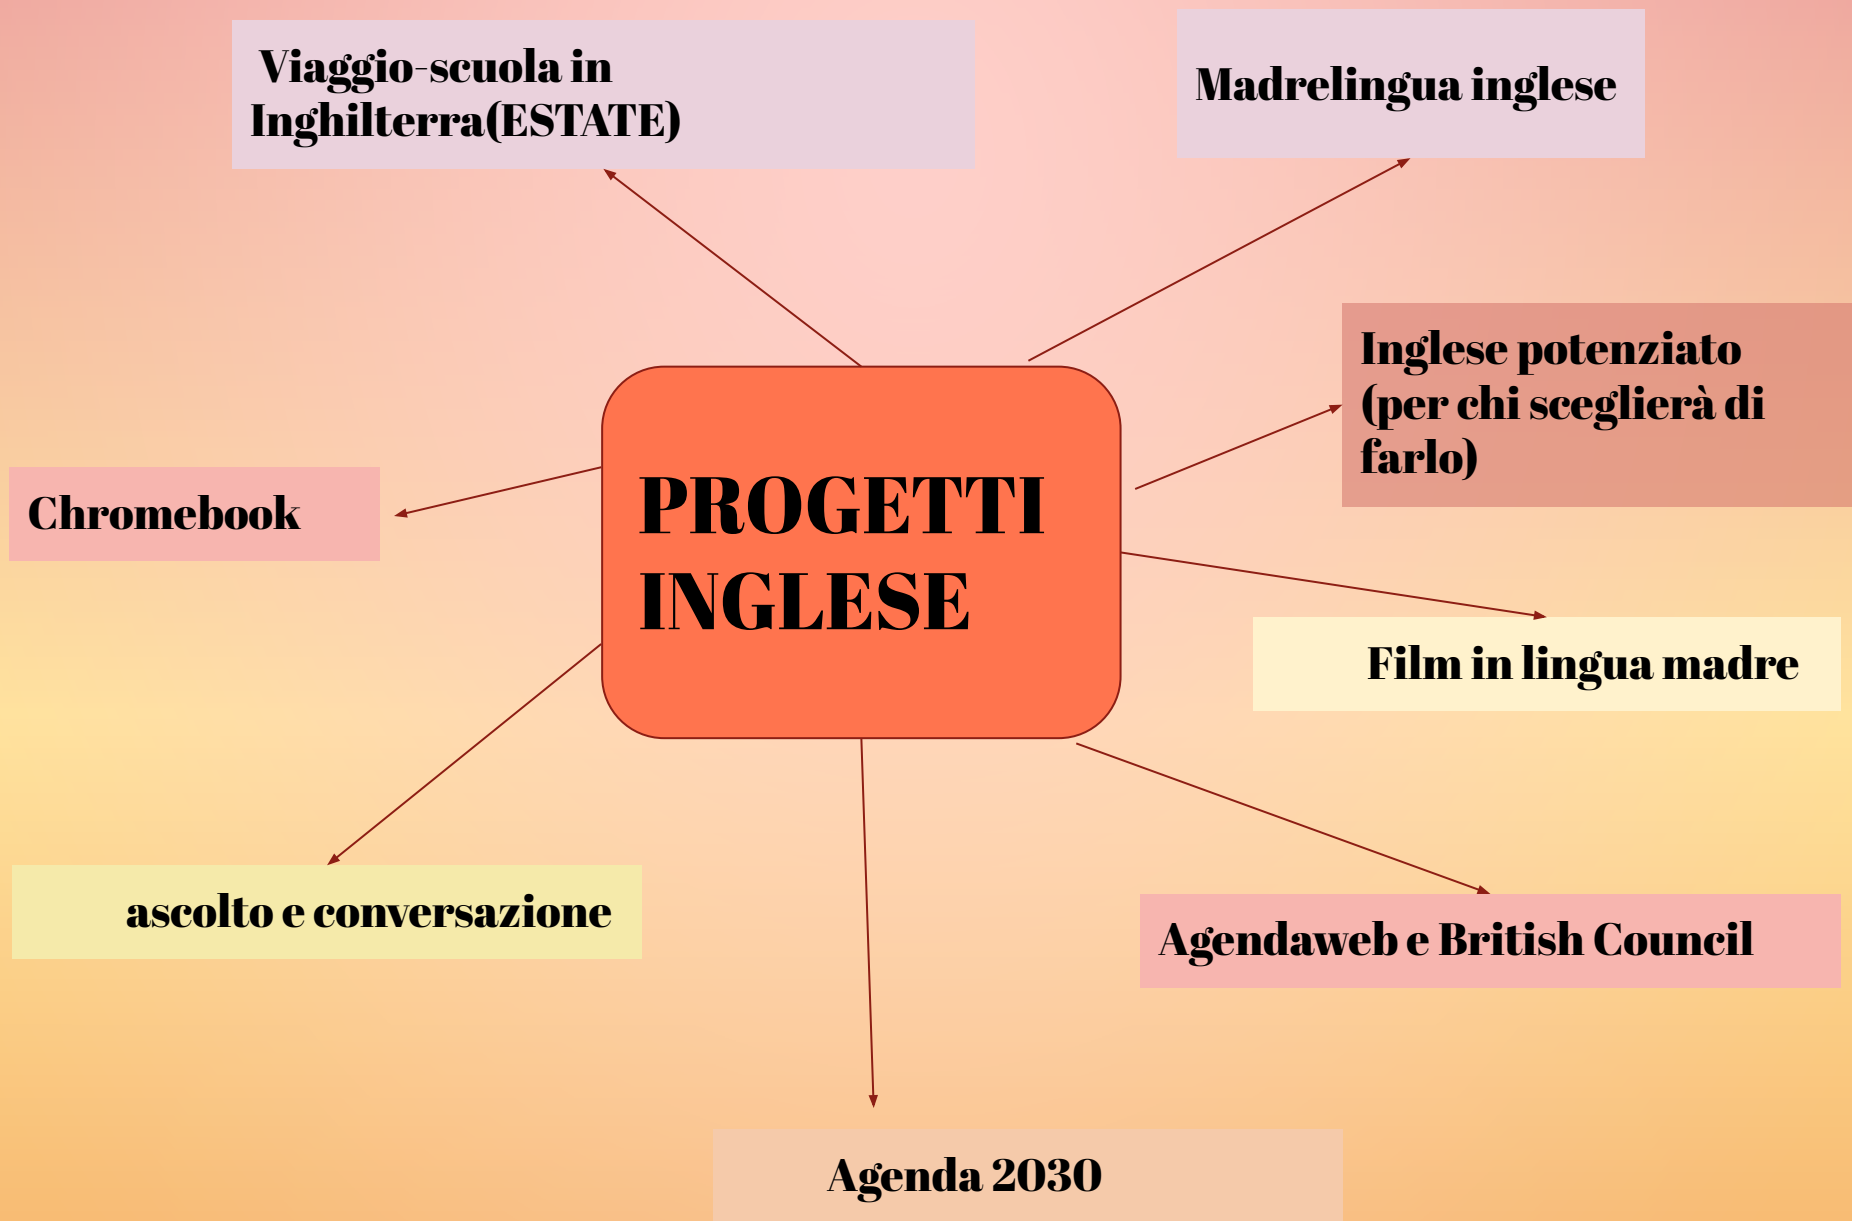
Viaggio-scuola in Inghilterra(ESTATE)

Madrelingua inglese

Inglese potenziato (per chi sceglierà di farlo)

Chromebook

PROGETTI INGLESE

Film in lingua madre

ascolto e conversazione

Agendaweb e British Council

Agenda 2030